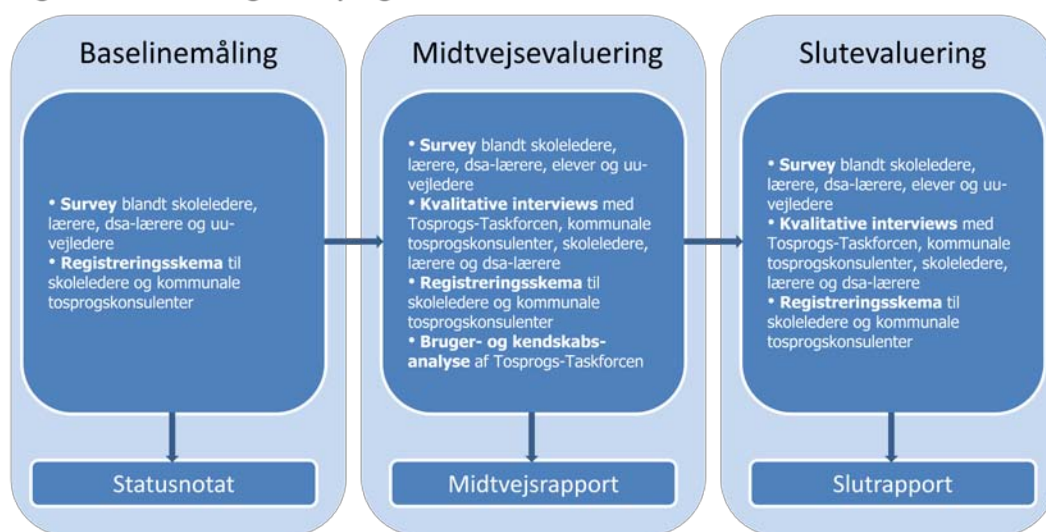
Baselinemåling

• **Survey** blandt skoleledere, lærere, dsa-lærere og uu-vejledere
• **Registreringsskema** til skoleledere og kommunale tosprogskonsulenter

Statusnotat

Midtvejsevaluering

• **Survey** blandt skoleledere, lærere, dsa-lærere, elever og uu-vejledere
• **Kvalitative interviews** med Tosprogs-Taskforcen, kommunale tosprogskonsulenter, skoleledere, lærere og dsa-lærere
• **Registreringsskema** til skoleledere og kommunale tosprogskonsulenter
• **Bruger- og kendskabs-analyse** af Tosprogs-Taskforcen

Midtvejsrapport

Slutevaluering

• **Survey** blandt skoleledere, lærere, dsa-lærere, elever og uu-vejledere
• **Kvalitative interviews** med Tosprogs-Taskforcen, kommunale tosprogskonsulenter, skoleledere, lærere og dsa-lærere
• **Registreringsskema** til skoleledere og kommunale tosprogskonsulenter

Slutrapport